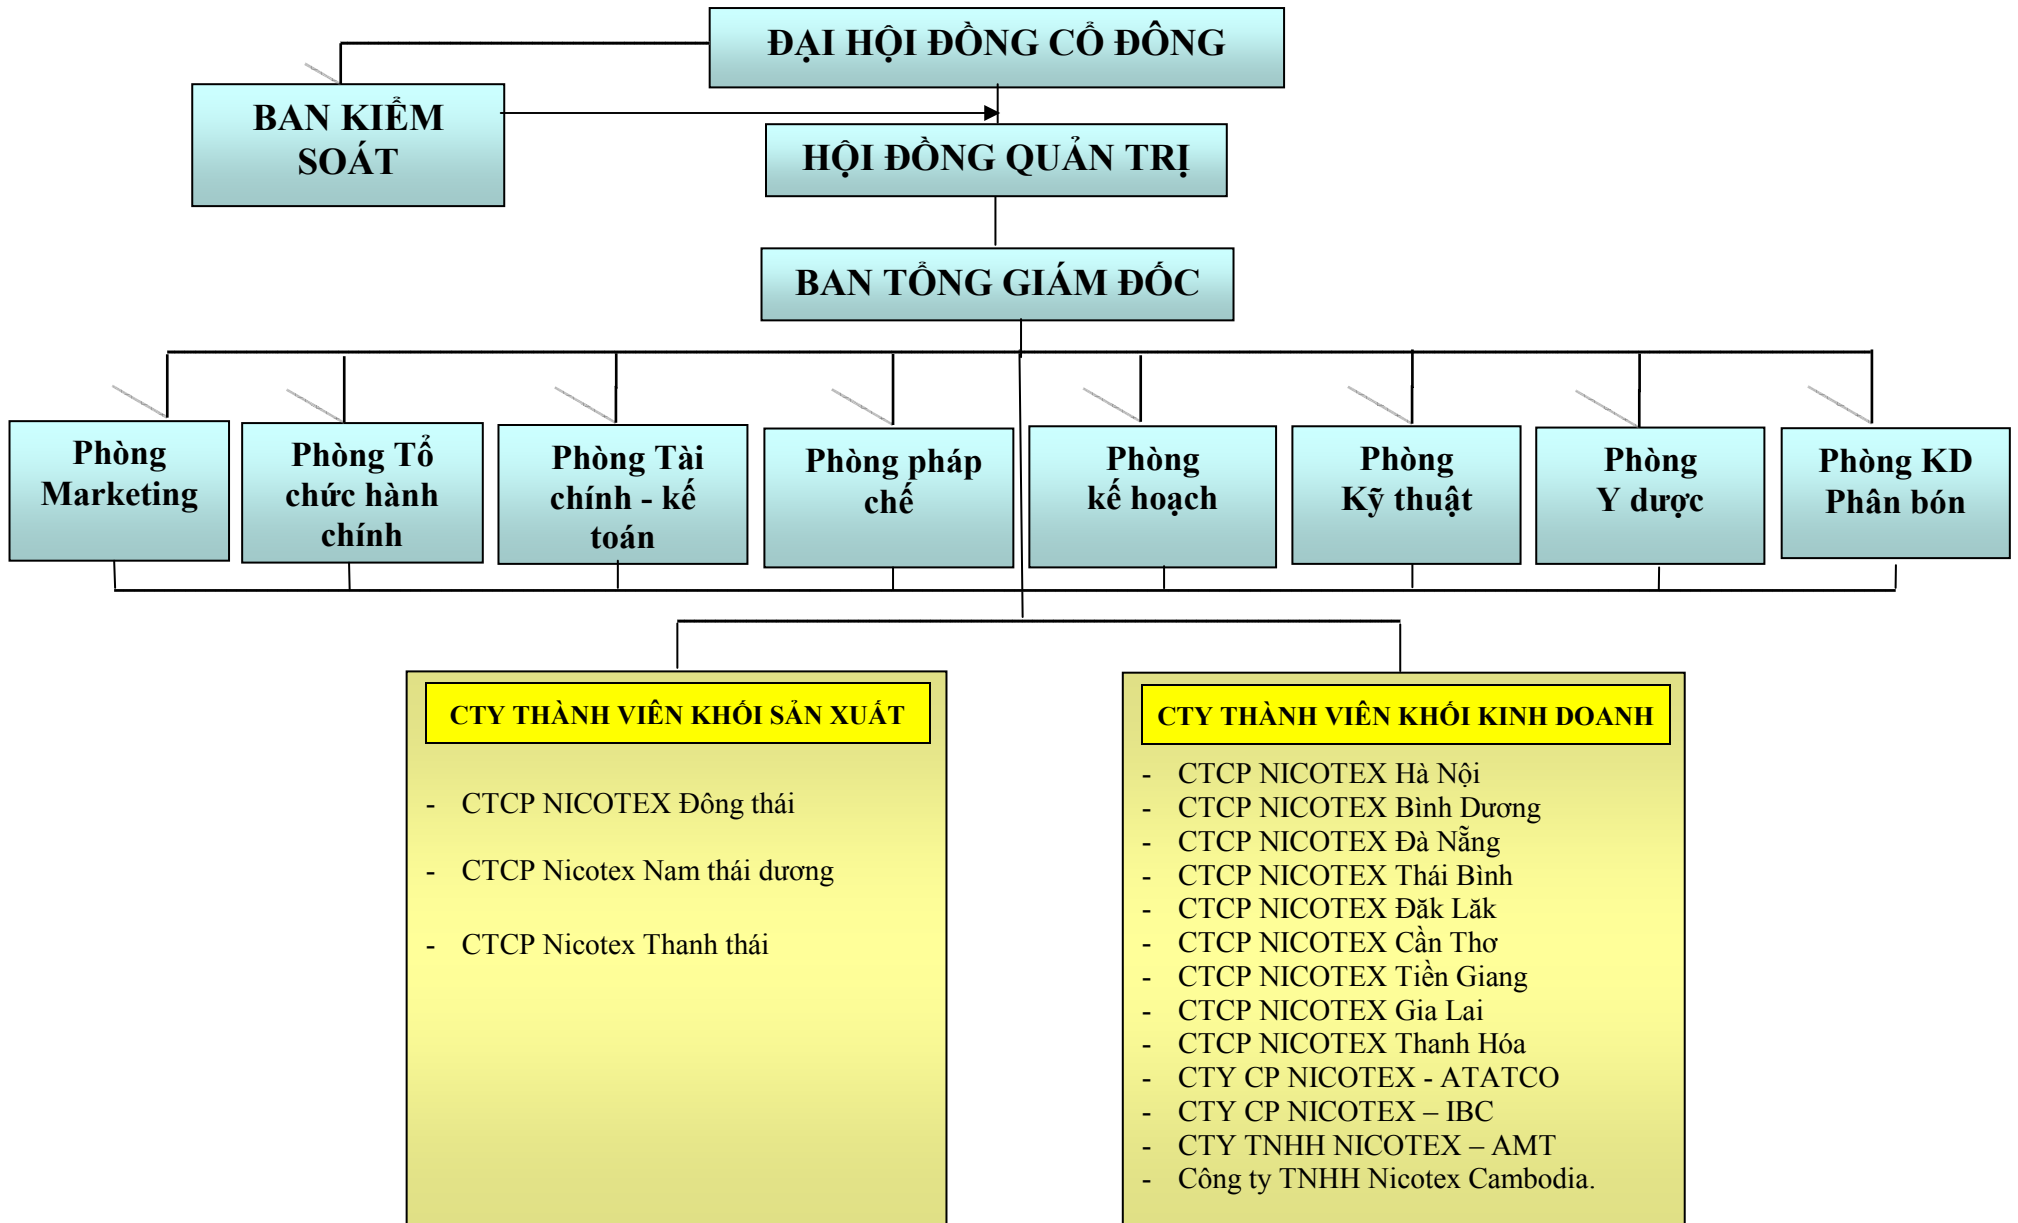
ĐẠI HỘI ĐỒNG CỔ ĐÔNG

BAN KIỂM SOÁT

HỘI ĐỒNG QUẢN TRỊ

BAN TỔNG GIÁM ĐỐC

Phòng Marketing

Phòng Tổ chức hành chính

Phòng Tài chính - kế toán

Phòng pháp chế

Phòng kế hoạch

Phòng Kỹ thuật

Phòng Y dược

Phòng KD Phân bón

CTY THÀNH VIÊN KHỐI SẢN XUẤT

- CTCP NICOTEX Đông thái

- CTCP Nicotex Nam thái dương

- CTCP Nicotex Thanh thái

CTY THÀNH VIÊN KHỐI KINH DOANH

- CTCP NICOTEX Hà Nội
- CTCP NICOTEX Bình Dương
- CTCP NICOTEX Đà Nẵng
- CTCP NICOTEX Thái Bình
- CTCP NICOTEX Đăk Lăk
- CTCP NICOTEX Cần Thơ
- CTCP NICOTEX Tiền Giang
- CTCP NICOTEX Gia Lai
- CTCP NICOTEX Thanh Hóa
- CTY CP NICOTEX - ATATCO
- CTY CP NICOTEX – IBC
- CTY TNHH NICOTEX – AMT
- Công ty TNHH Nicotex Cambodia.